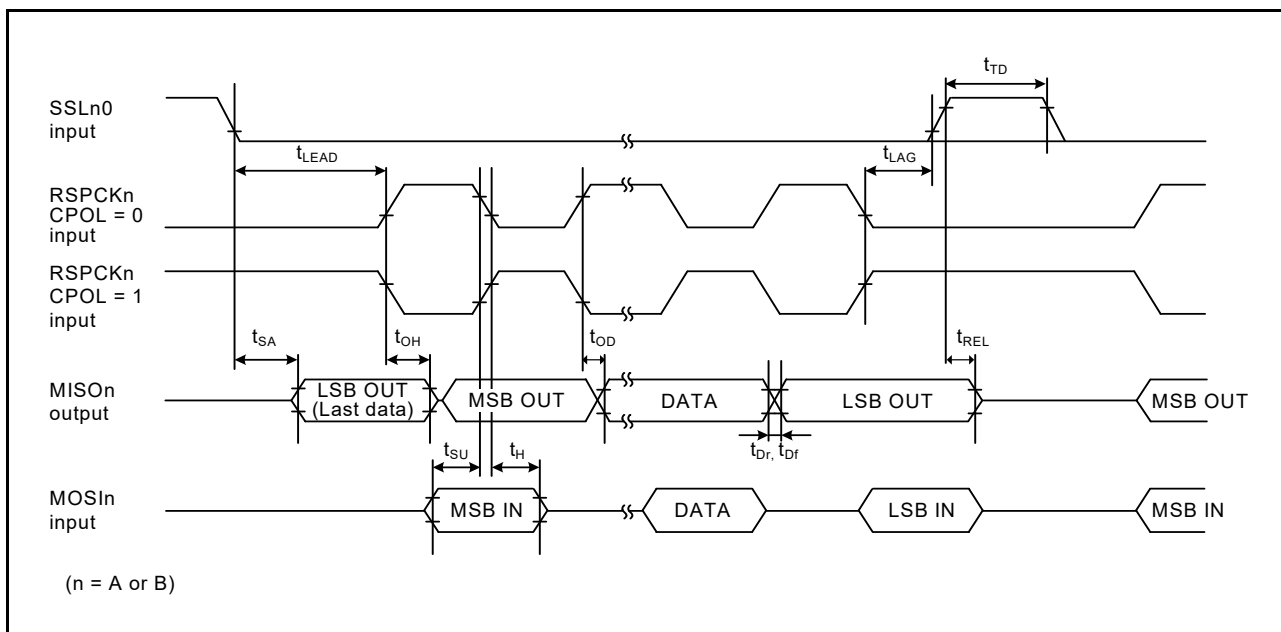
$t_{TD}$

SSLn0 input

$t_{LEAD}$

$t_{LAG}$

RSPCKn CPOL = 0 input

RSPCKn CPOL = 1 input

$t_{SA}$

$t_{OH}$

$t_{OD}$

$t_{REL}$

MISOn output

LSB OUT (Last data)

MSB OUT

DATA

LSB OUT

MSB OUT

$t_{Dr}$, $t_{Df}$

$t_{SU}$

$t_{H}$

MOSIn input

MSB IN

DATA

LSB IN

MSB IN

(n = A or B)